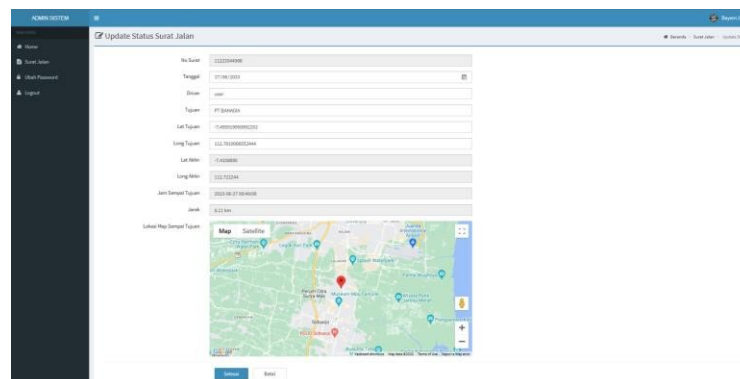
ADMIN SISTEM

Home
Surat Jalan
Ubah Password
Logout

Update Status Surat Jalan

Beranda / Surat Jalan / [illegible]

No Surat: 11122334498
Tanggal: 27/06/2023
Driver: user
Tujuan: PT BANGSA
Lat Tujuan: -7.455919999991231
Long Tujuan: 112.7810000032444
Lat Akhir: -7.4238891
Long Akhir: 112.722244
Jam Sampai Tujuan: 2023-06-27 09:46:08
Jarak: 6.12 km
Lokasi Map Sampai Tujuan

Map | Satellite

Google | Keyboard shortcuts | Map data ©2023 | Terms of Use | Report a map error

Simpan | Batal